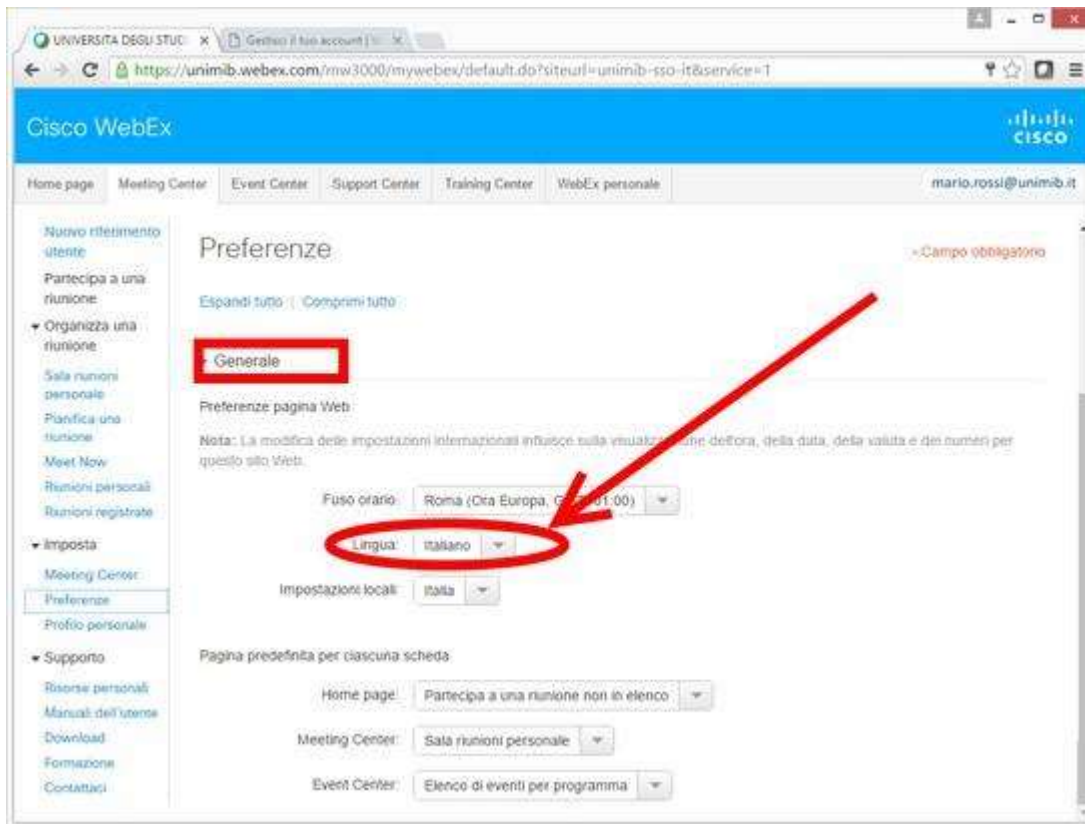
UNIVERSITA DEGLI STUD ×
Gestisci il tuo account ×

https://unimib.webex.com/mw3000/mywebex/default.do?siteurl=unimib-sso-it&service=1

Cisco WebEx

cisco

Home page | Meeting Center | Event Center | Support Center | Training Center | WebEx personale

mario.rossi@unimib.it

Nuovo riferimento utente
Partecipa a una riunione
▾ Organizza una riunione
Sala riunioni personale
Pianifica una riunione
Meet Now
Riunioni personali
Riunioni registrate
▾ Imposta
Meeting Center
Preferenze
Profilo personale
▾ Supporto
Risorse personali
Manuali dell'utente
Download
Formazione
Contattaci

Preferenze

• Campo obbligatorio

Espandi tutto | Comprimi tutto

▾ Generale

Preferenze pagina Web

Nota: La modifica delle impostazioni internazionali influisce sulla visualizz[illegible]ne dell'ora, della data, della valuta e dei numeri per questo sito Web.

Fuso orario: Roma (Ora Europa, G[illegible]01:00)

Lingua: Italiano

Impostazioni locali: Italia

Pagina predefinita per ciascuna scheda

Home page: Partecipa a una riunione non in elenco

Meeting Center: Sala riunioni personale

Event Center: Elenco di eventi per programma